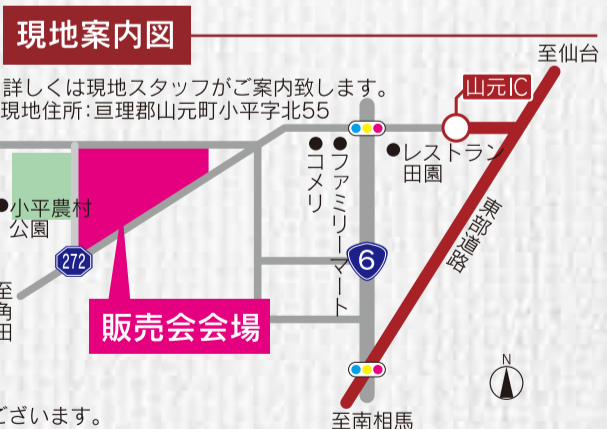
現地案内図

詳しくは現地スタッフがご案内致します。
現地住所：亘理郡山元町小平字北55

至仙台

山元IC

コメリ

ファミリーマート

レストラン田園

小平農村公園

272

6

東部道路

販売会会場

至角田

N

至南相馬

ございます。